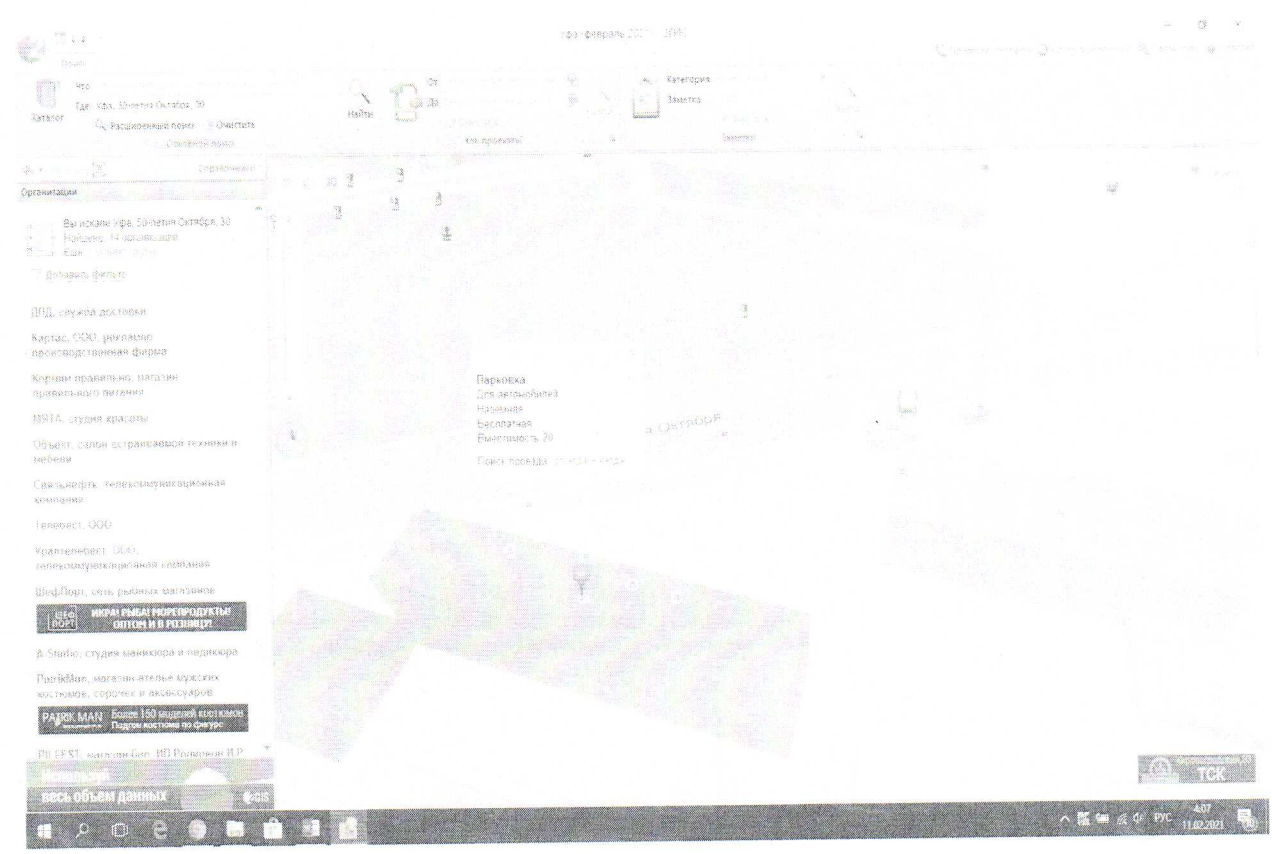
Уфа, февраль 2021 — 2ГИС

Что
Где Уфа, 50-летия Октября, 30
Каталог
Расширенный поиск Очистить
Найти
Категория
Заметка
Как проехать?
Заметки

Организации

Вы искали Уфа, 50-летия Октября, 30
Найдено 14 организаций

Добавить фильтр

ДПД, служба доставки

Картас, ООО, рекламно-производственная фирма

Кормим правильно, магазин правильного питания

МЯТА, студия красоты

Объект, салон встраиваемой техники и мебели

Связьнефть, телекоммуникационная компания

Телефест, ООО

Уралтелефест, ООО, телекоммуникационная компания

ШефПорт, сеть рыбных магазинов

ИКРА! РЫБА! МОРЕПРОДУКТЫ! ОПТОМ И В РОЗНИЦУ!

A-Studio, студия маникюра и педикюра

PatrikMan, магазин-ателье мужских костюмов, сорочек и аксессуаров

PATRIK MAN Более 150 моделей костюмов Подбор костюма по фигуре

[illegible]

весь объем данных

Парковка
Для автомобилей
Наземная
Бесплатная
Вместимость 20

Поиск проезда: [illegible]

а Октября

ТСК

РУС 4:07 11.02.2021